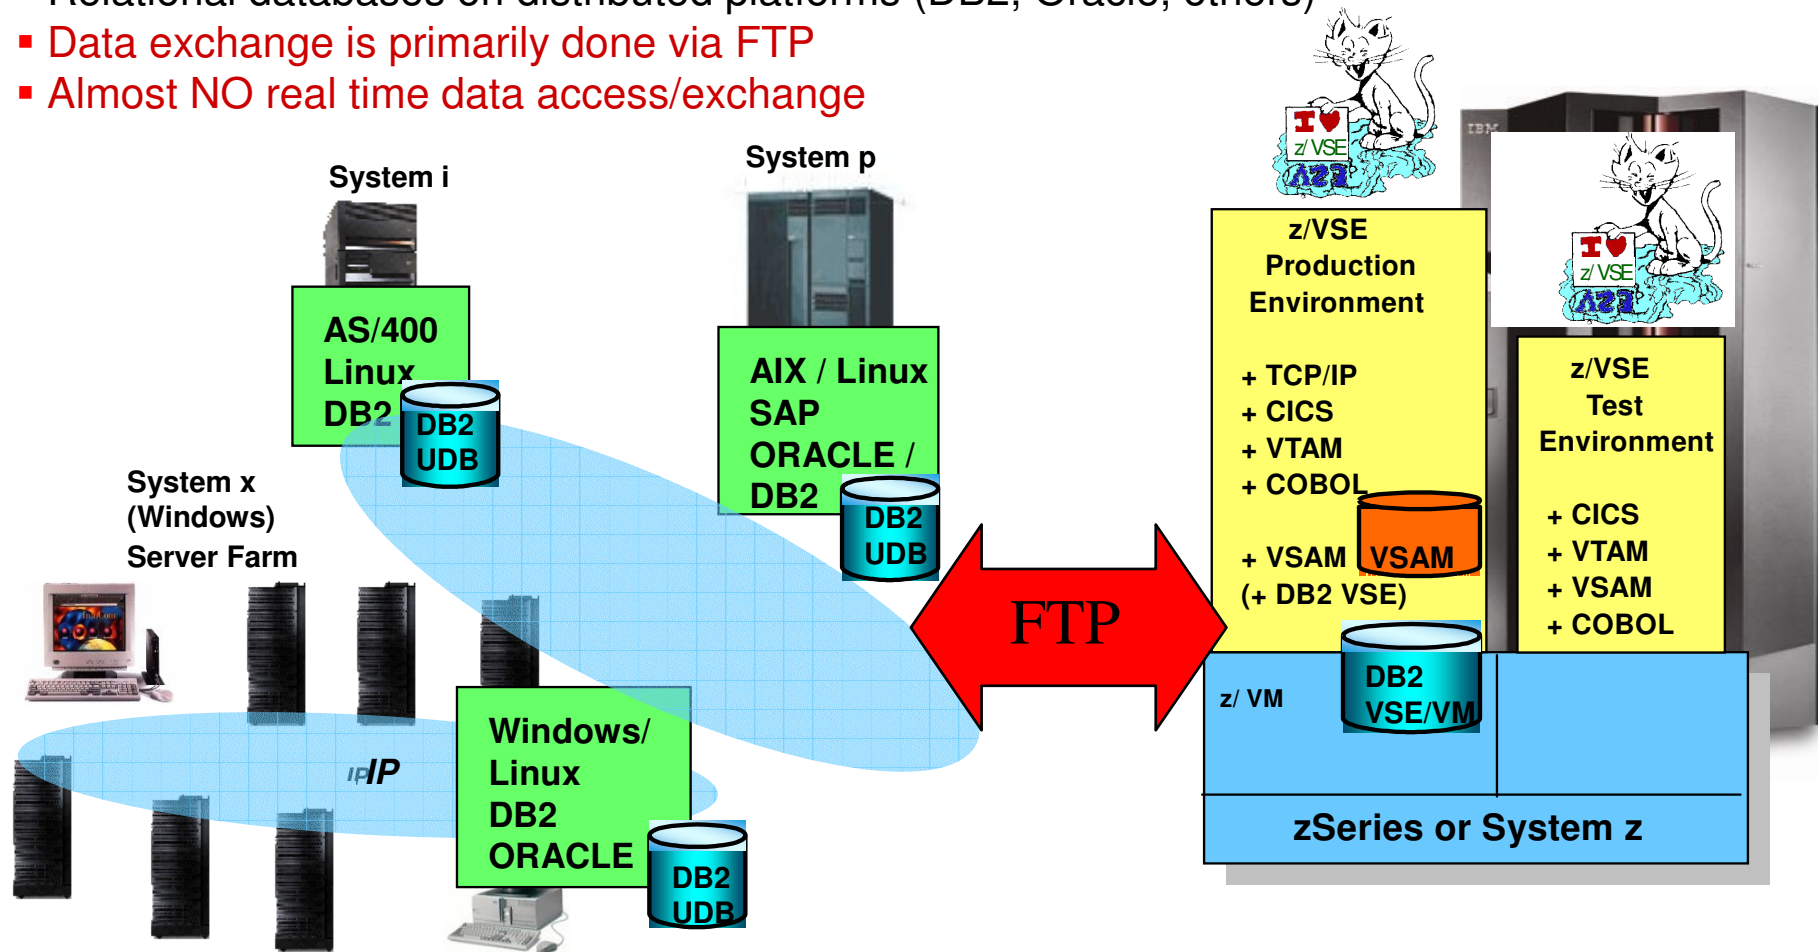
- Relational databases on distributed platforms (DB2, Oracle, others)
- Data exchange is primarily done via FTP
- Almost NO real time data access/exchange

System i

AS/400
Linux
DB2

DB2
UDB

System p

AIX / Linux
SAP
ORACLE /
DB2

DB2
UDB

System x
(Windows)
Server Farm

IP

Windows/
Linux
DB2
ORACLE

DB2
UDB

FTP

I ♥ z/VSE

z/VSE
Production
Environment

+ TCP/IP
+ CICS
+ VTAM
+ COBOL
+ VSAM
(+ DB2 VSE)

VSAM

DB2
VSE/VM

z/ VM

I ♥ z/VSE

IBM

z/VSE
Test
Environment

+ CICS
+ VTAM
+ VSAM
+ COBOL

zSeries or System z